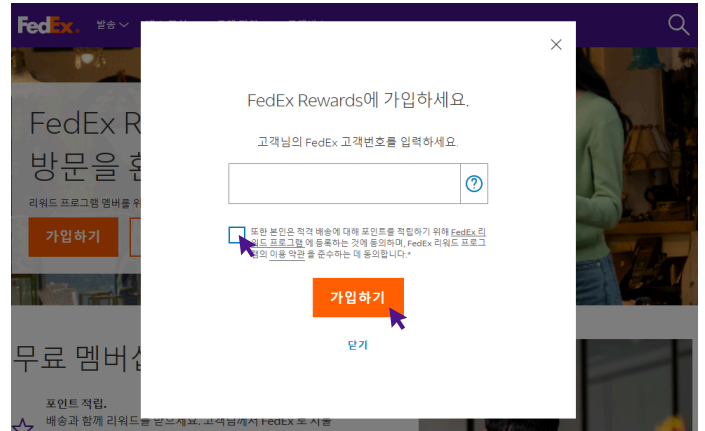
FedEx 발송

FedEx R
방문을 환

리워드 프로그램 멤버를 위

가입하기

무료 멤버십

포인트 적립.
배송과 함께 리워드를 받으세요. 고객님께서 FedEx 로 시울

FedEx Rewards에 가입하세요.

고객님의 FedEx 고객번호를 입력하세요.

?

또한 본인은 적격 배송에 대해 포인트를 적립하기 위해 FedEx 리워드 프로그램에 등록하는 것에 동의하며, FedEx 리워드 프로그램의 이용 약관 을 준수하는 데 동의합니다.*

가입하기

닫기